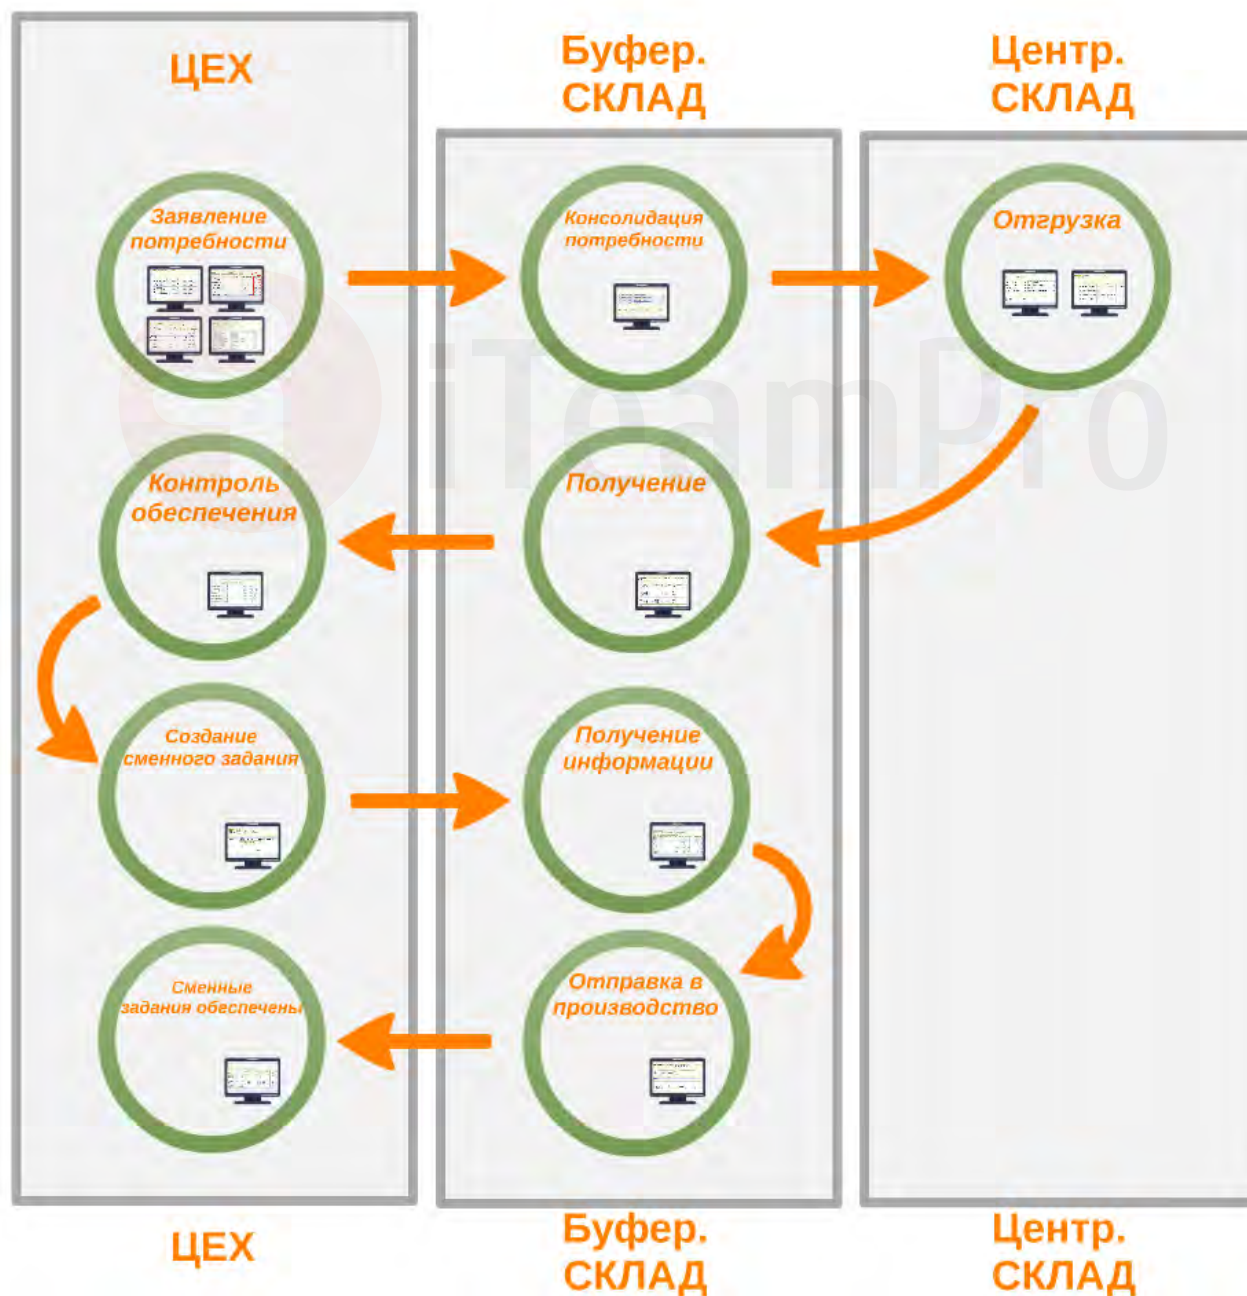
ЦЕХ

Буфер. СКЛАД

Центр. СКЛАД

Заявление потребности

Консолидация потребности

Отгрузка

iTeamPro

Контроль обеспечения

Получение

Создание сменного задания

Получение информации

Сменные задания обеспечены

Отправка в производство

ЦЕХ

Буфер. СКЛАД

Центр. СКЛАД